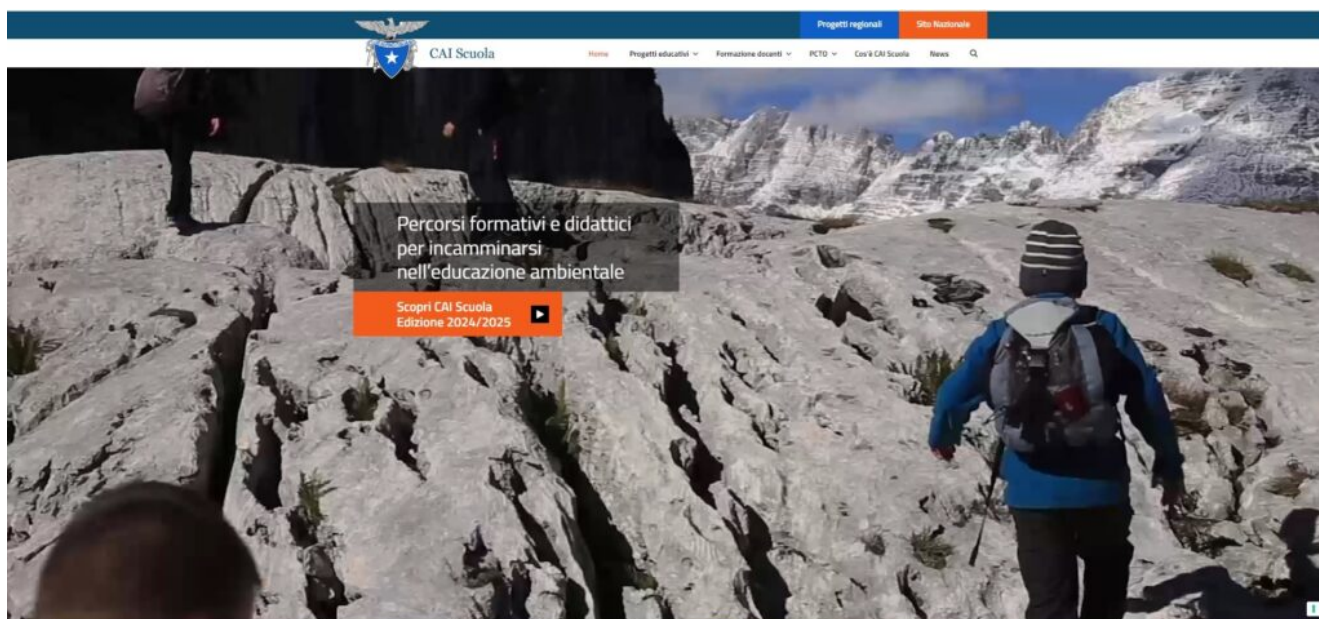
Progetti regionali
Sito Nazionale

CAI Scuola

Home
Progetti educativi
Formazione docenti
PCTO
Cos'è CAI Scuola
News

Percorsi formativi e didattici per incamminarsi nell'educazione ambientale

Scopri CAI Scuola Edizione 2024/2025